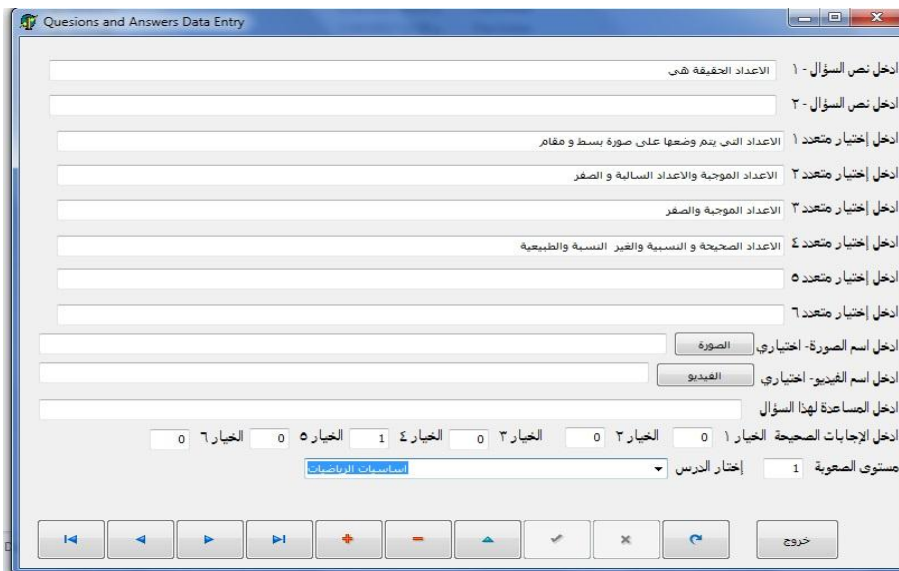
Quesions and Answers Data Entry

ادخل نص السؤال - ١ الاعداد الحقيقة هي

ادخل نص السؤال - ٢

ادخل إختيار متعدد ١ الاعداد التي يتم وضعها على صورة بسط و مقام

ادخل إختيار متعدد ٢ الاعداد الموجبة والاعداد السالبة و الصفر

ادخل إختيار متعدد ٣ الاعداد الموجبة والصفر

ادخل إختيار متعدد ٤ الاعداد الصحيحة و النسبية والغير النسبة والطبيعية

ادخل إختيار متعدد ٥

ادخل إختيار متعدد ٦

ادخل اسم الصورة- اختياري الصورة

ادخل اسم الفيديو- اختياري الفيديو

ادخل المساعدة لهذا السؤال

ادخل الإجابات الصحيحة الخيار ١ 0 الخيار ٢ 0 الخيار ٣ 0 الخيار ٤ 1 الخيار ٥ 0 الخيار ٦ 0

مستوى الصعوبة 1 إختار الدرس اساسيات الرياضيات

خروج